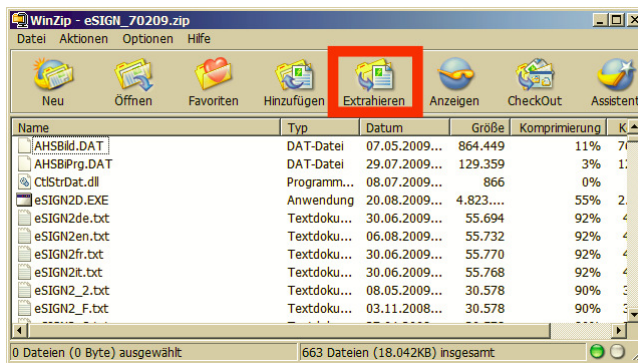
WinZip - eSIGN_70209.zip

Datei Aktionen Optionen Hilfe

Neu Öffnen Favoriten Hinzufügen Extrahieren Anzeigen CheckOut Assisten

| Name | Typ | Datum | Größe | Komprimierung | K |
|---|---|---|---|---|---|
| AHSBild.DAT | DAT-Datei | 07.05.2009... | 864.449 | 11% | 7 |
| AHSBiPrg.DAT | DAT-Datei | 29.07.2009... | 129.359 | 3% | 1 |
| CtlStrDat.dll | Programm... | 08.07.2009... | 866 | 0% | |
| eSIGN2D.EXE | Anwendung | 20.08.2009... | 4.823.... | 55% | 2 |
| eSIGN2de.txt | Textdoku... | 30.06.2009... | 55.694 | 92% | 4 |
| eSIGN2en.txt | Textdoku... | 06.08.2009... | 55.732 | 92% | 4 |
| eSIGN2fr.txt | Textdoku... | 30.06.2009... | 55.770 | 92% | 4 |
| eSIGN2it.txt | Textdoku... | 30.06.2009... | 55.768 | 92% | 4 |
| eSIGN2_2.txt | Textdoku... | 08.05.2009... | 30.578 | 90% | 3 |
| eSIGN2_F.txt | Textdoku... | 03.11.2008... | 30.578 | 90% | 3 |

0 Dateien (0 Byte) ausgewählt | 663 Dateien (18.042KB) insgesamt